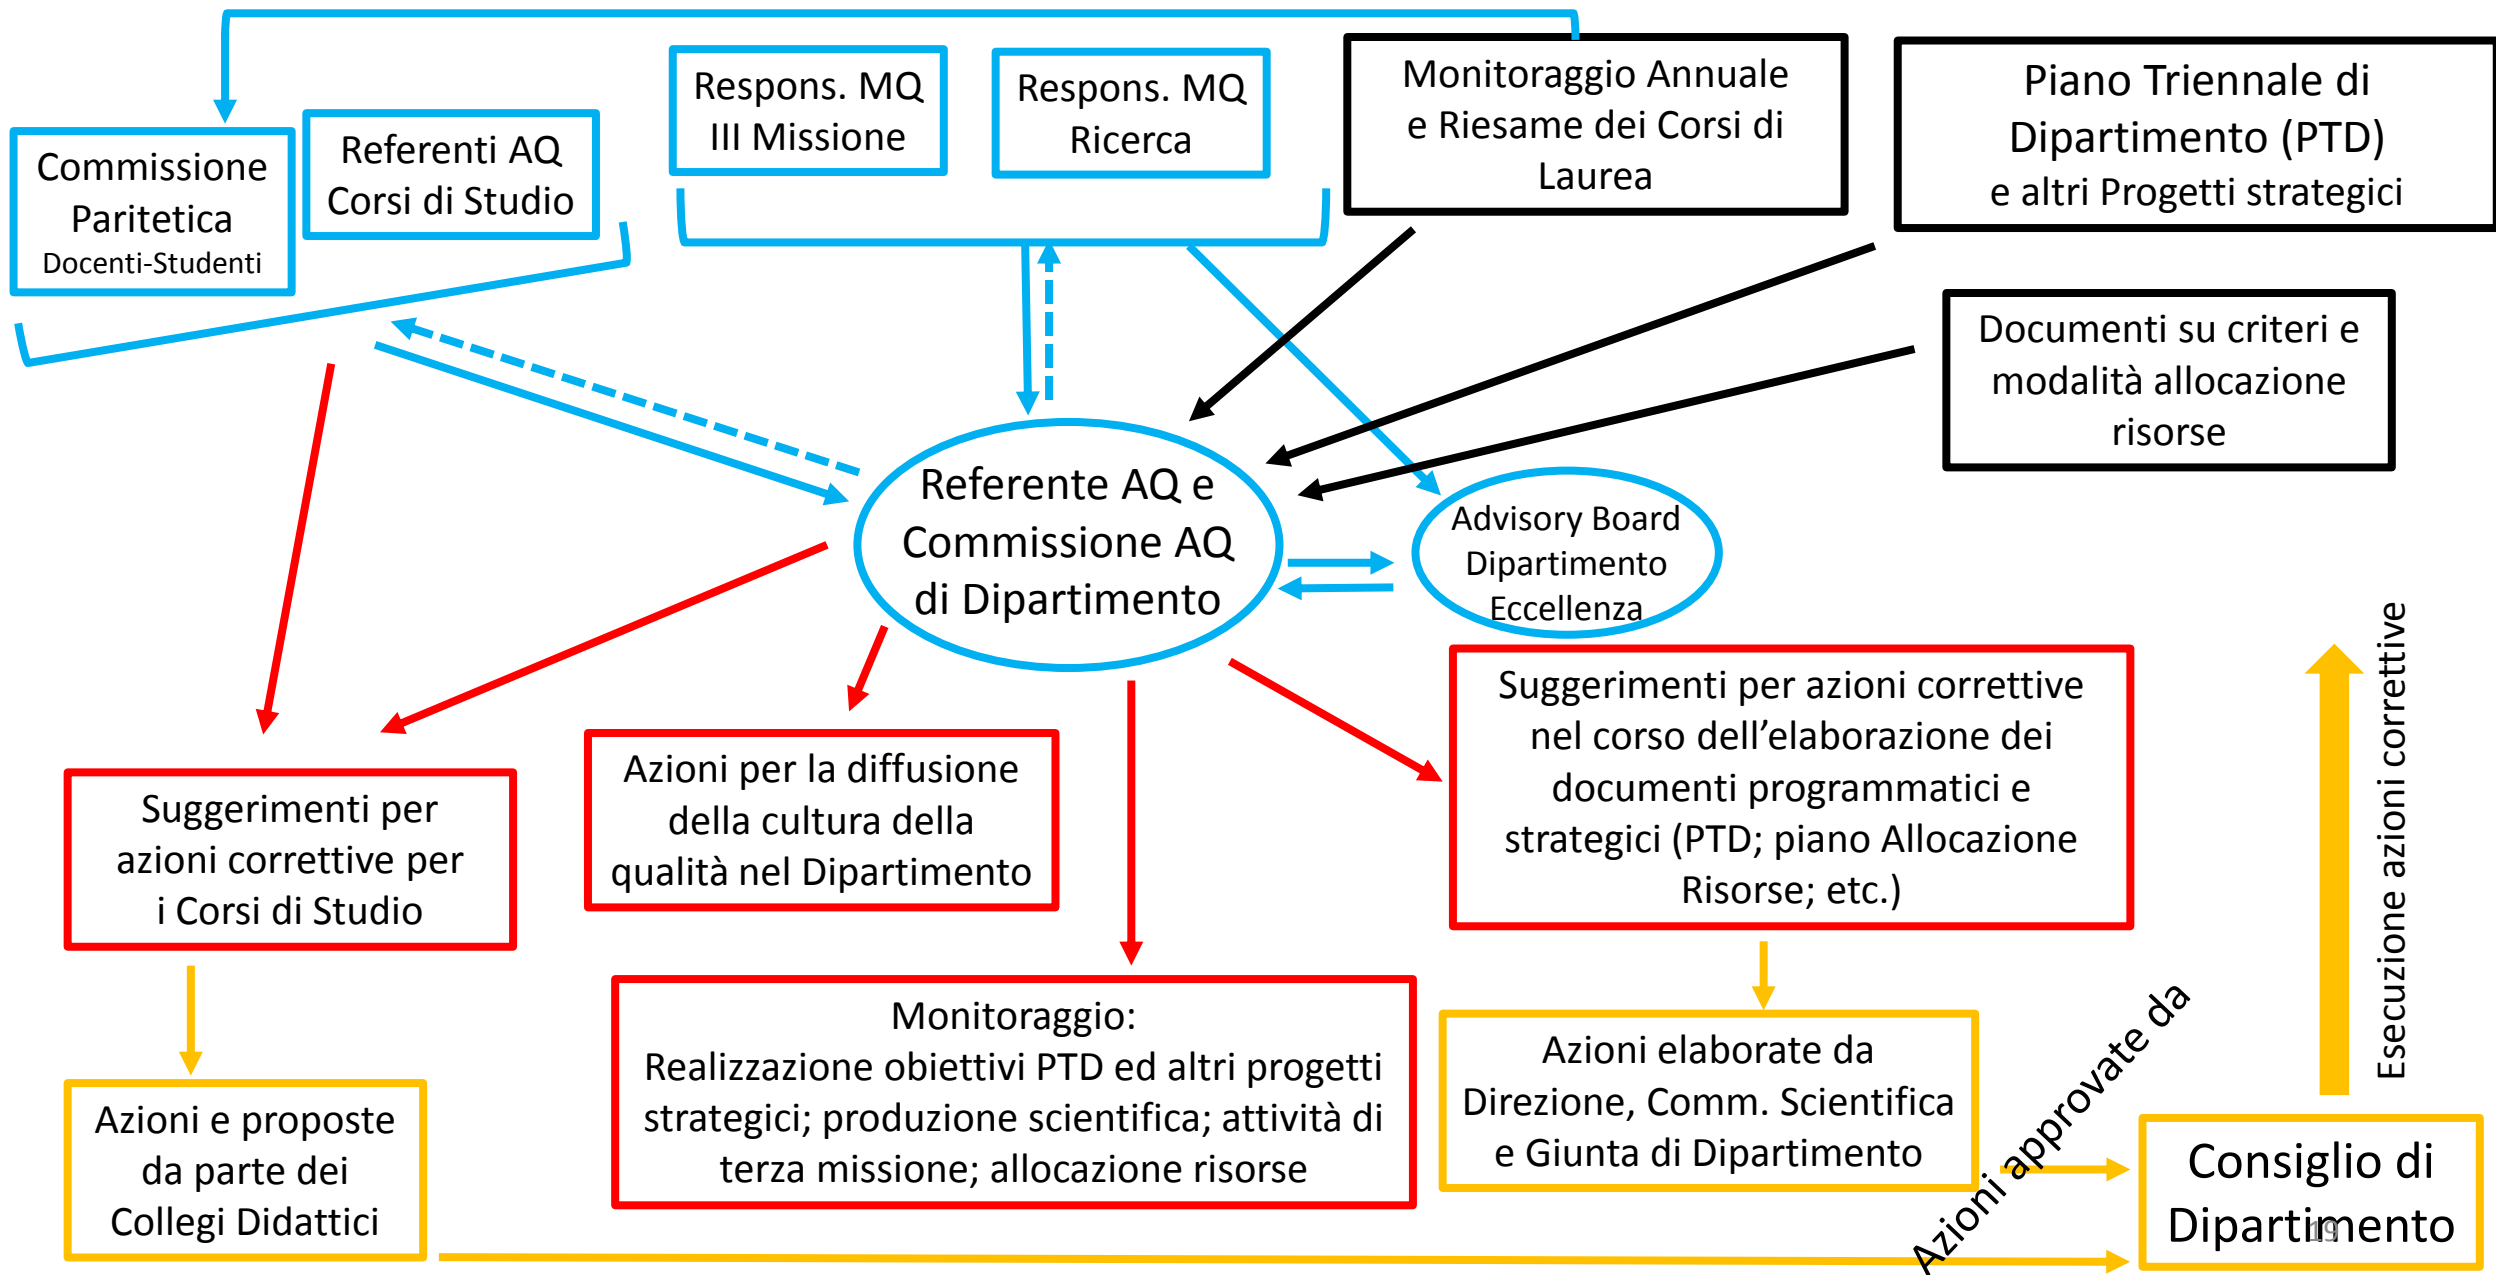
Commissione Paritetica
Docenti-Studenti

Referenti AQ Corsi di Studio

Respons. MQ III Missione

Respons. MQ Ricerca

Monitoraggio Annuale e Riesame dei Corsi di Laurea

Piano Triennale di Dipartimento (PTD) e altri Progetti strategici

Documenti su criteri e modalità allocazione risorse

Referente AQ e Commissione AQ di Dipartimento

Advisory Board Dipartimento Eccellenza

Suggerimenti per azioni correttive per i Corsi di Studio

Azioni per la diffusione della cultura della qualità nel Dipartimento

Suggerimenti per azioni correttive nel corso dell'elaborazione dei documenti programmatici e strategici (PTD; piano Allocazione Risorse; etc.)

Esecuzione azioni correttive

Monitoraggio:
Realizzazione obiettivi PTD ed altri progetti strategici; produzione scientifica; attività di terza missione; allocazione risorse

Azioni elaborate da Direzione, Comm. Scientifica e Giunta di Dipartimento

Azioni approvate da

Azioni e proposte da parte dei Collegi Didattici

Consiglio di Dipartimento

19